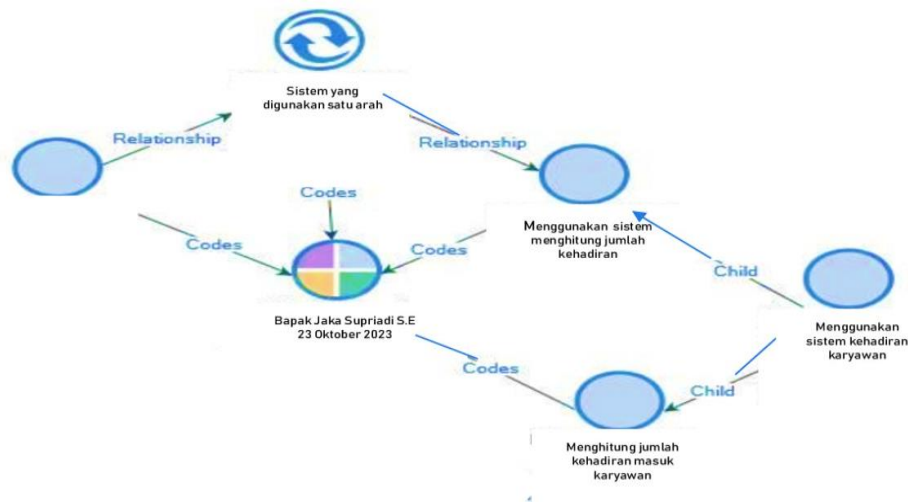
Sistem yang digunakan satu arah

Relationship

Relationship

Codes

Codes

Codes

Menggunakan sistem menghitung jumlah kehadiran

Child

Bapak Jaka Supriadi S.E
23 Oktober 2023

Menggunakan sistem kehadiran karyawan

Codes

Child

Menghitung jumlah kehadiran masuk karyawan